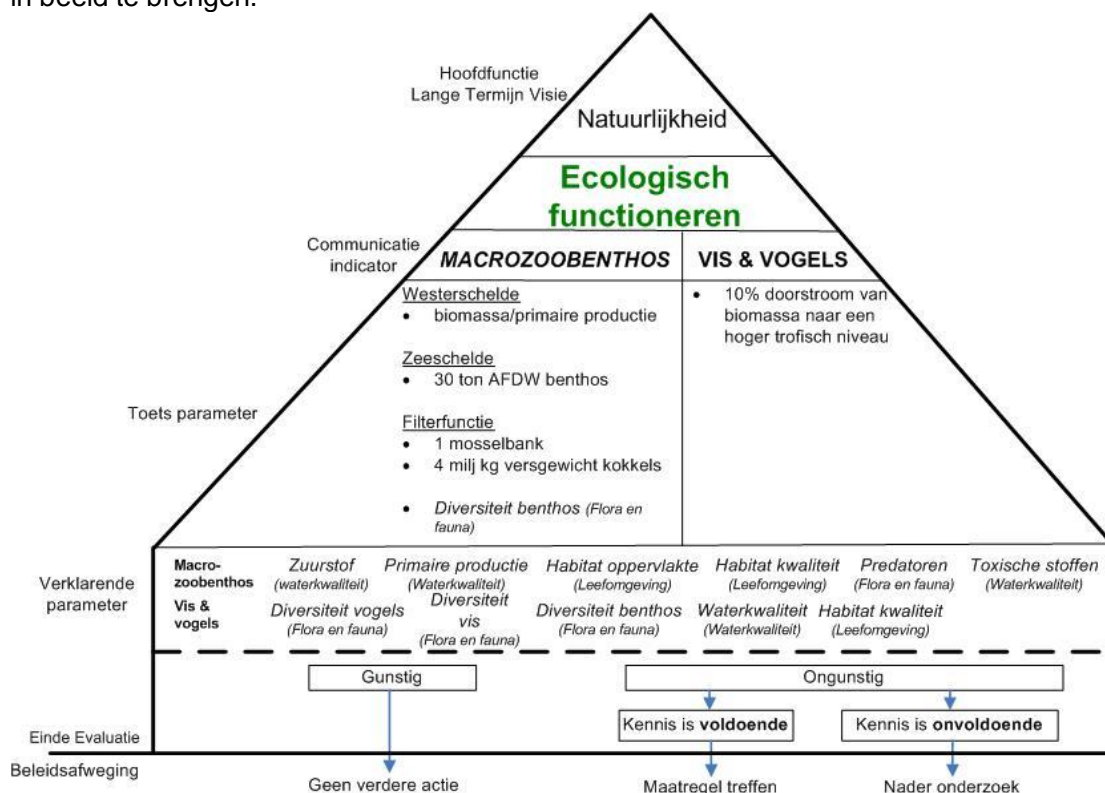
in beeld te brengen.

Hoofdfunctie
Lange Termijn Visie

Natuurlijkheid

Ecologisch functioneren

Communicatie indicator

MACROZOOBENTHOS

VIS & VOGELS

Westerschelde
• biomassa/primaire productie

Zeeschelde
• 30 ton AFDW benthos

Filterfunctie
• 1 mosselbank
• 4 milj kg versgewicht kokkels

• Diversiteit benthos (Flora en fauna)

• 10% doorstroom van biomassa naar een hoger trofisch niveau

Toets parameter

Verklarende parameter

Macrozoobenthos

Zuurstof (waterkwaliteit)

Primaire productie (Waterkwaliteit)

Habitat oppervlakte (Leefomgeving)

Habitat kwaliteit (Leefomgeving)

Predatoren (Flora en fauna)

Toxische stoffen (Waterkwaliteit)

Vis & vogels

Diversiteit vogels (Flora en fauna)

Diversiteit vis (Flora en fauna)

Diversiteit benthos (Flora en fauna)

Waterkwaliteit (Waterkwaliteit)

Habitat kwaliteit (Leefomgeving)

Gunstig

Ongunstig

Kennis is **voldoende**

Kennis is **onvoldoende**

Einde Evaluatie

Beleidsafweging

Geen verdere actie

Maatregel treffen

Nader onderzoek